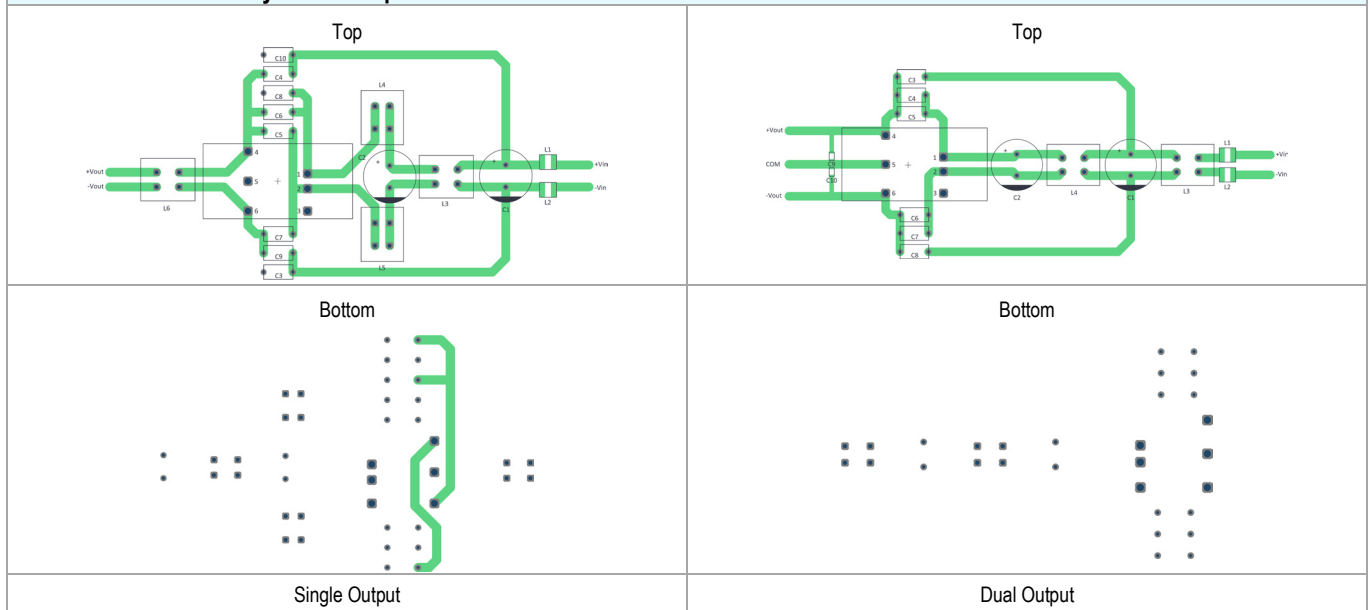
| Top | Top |
|---|---|
| C10 C4 C8 C6 C5 L4 +Vout -Vout L6 4 5 6 + 1 2 3 C2 + L3 + L1 +Vin -Vin L2 C1 C7 C9 C3 L5 | C3 C4 C5 +Vout COM -Vout C9 C10 4 5 6 + 1 2 3 + C2 L4 + C1 L3 L1 +Vin -Vin L2 C6 C7 C8 |
| Bottom | Bottom |
| Single Output | Dual Output |